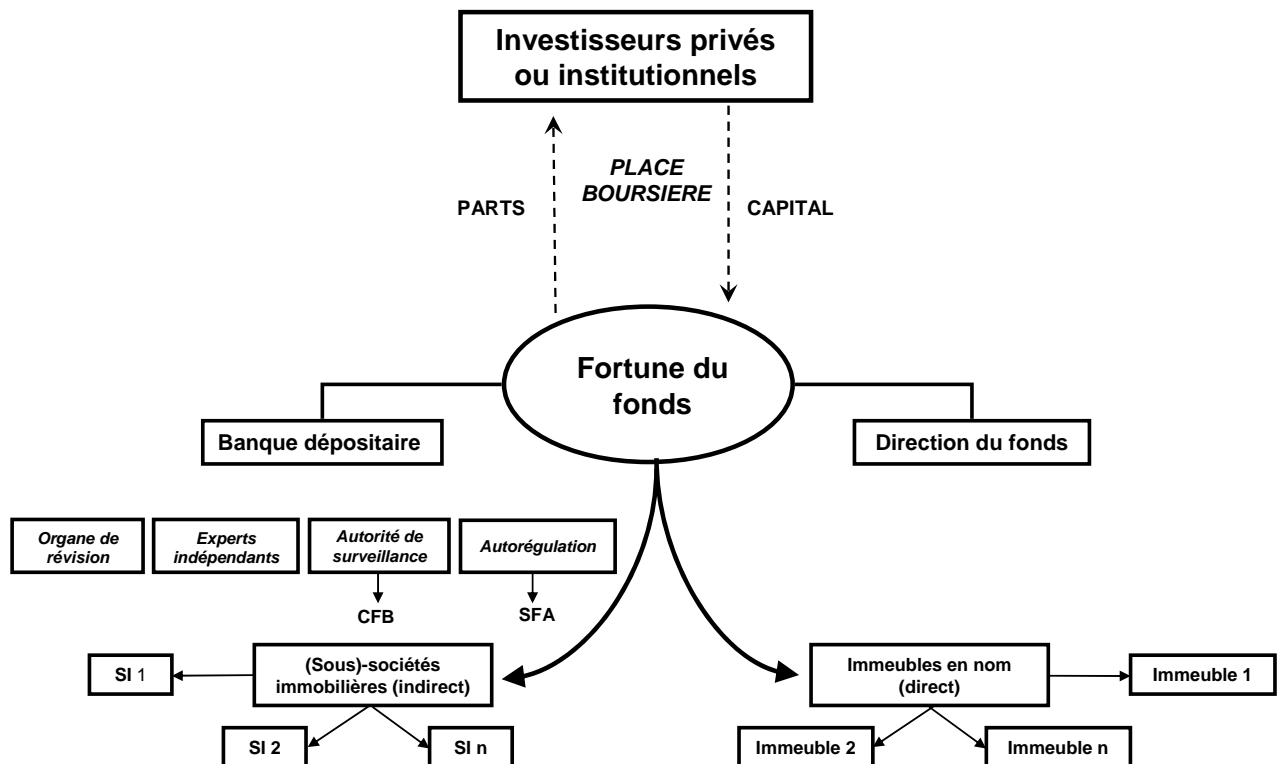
Investisseurs privés ou institutionnels

PARTS

PLACE BOURSIERE

CAPITAL

Fortune du fonds

Banque dépositaire

Direction du fonds

Organe de révision

Experts indépendants

Autorité de surveillance

Autorégulation

CFB

SFA

SI 1

(Sous)-sociétés immobilières (indirect)

SI 2

SI n

Immeubles en nom (direct)

Immeuble 1

Immeuble 2

Immeuble n